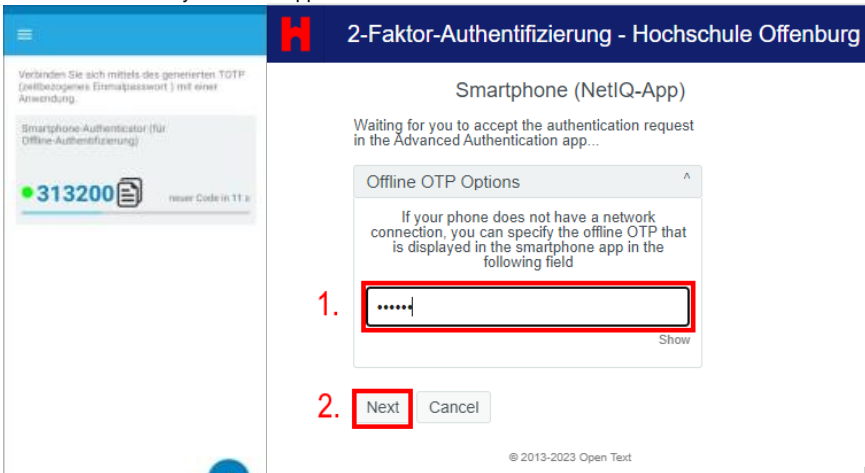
Verbinden Sie sich mittels des generierten TOTP (zeitbezogenes Einmalpasswort ) mit einer Anwendung.

Smartphone-Authenticator (für Offline-Authentifizierung)

313200

neuer Code in 11 s

2-Faktor-Authentifizierung - Hochschule Offenburg

Smartphone (NetIQ-App)

Waiting for you to accept the authentication request in the Advanced Authentication app...

Offline OTP Options

If your phone does not have a network connection, you can specify the offline OTP that is displayed in the smartphone app in the following field

1.

••••••

Show

2.

Next

Cancel

© 2013-2023 Open Text